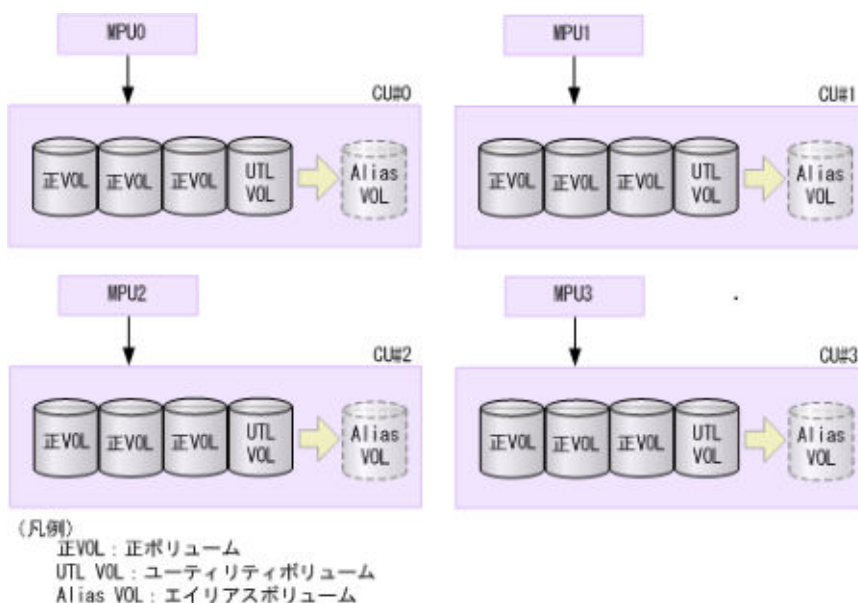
MPU0

CU#0

正VOL 正VOL 正VOL UTL VOL Alias VOL

MPU1

CU#1

正VOL 正VOL 正VOL UTL VOL Alias VOL

MPU2

CU#2

正VOL 正VOL 正VOL UTL VOL Alias VOL

MPU3

CU#3

正VOL 正VOL 正VOL UTL VOL Alias VOL

(凡例)
正VOL：正ボリューム
UTL VOL：ユーティリティボリューム
Alias VOL：エイリアスボリューム